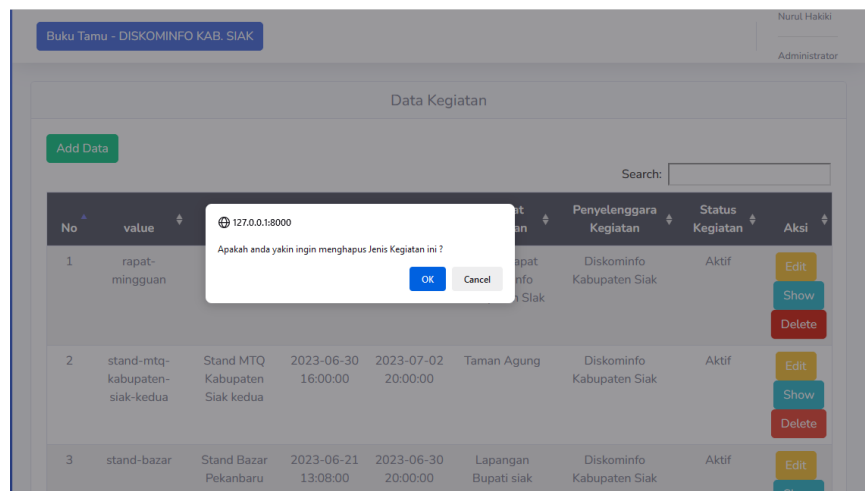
Buku Tamu - DISKOMINFO KAB. SIAK

Nurul Hakiki

Administrator

Data Kegiatan

Add Data

Search:

| No | value | | | | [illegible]at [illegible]an | Penyelenggara Kegiatan | Status Kegiatan | Aksi |
|---|---|---|---|---|---|---|---|---|
| 1 | rapat-mingguan | | | | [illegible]apat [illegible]nfo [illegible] Siak | Diskominfo Kabupaten Siak | Aktif | Edit Show Delete |
| 2 | stand-mtq-kabupaten-siak-kedua | Stand MTQ Kabupaten Siak kedua | 2023-06-30 16:00:00 | 2023-07-02 20:00:00 | Taman Agung | Diskominfo Kabupaten Siak | Aktif | Edit Show Delete |
| 3 | stand-bazar | Stand Bazar Pekanbaru | 2023-06-21 13:08:00 | 2023-06-30 20:00:00 | Lapangan Bupati siak | Diskominfo Kabupaten Siak | Aktif | Edit |

127.0.0.1:8000

Apakah anda yakin ingin menghapus Jenis Kegiatan ini ?

OK

Cancel